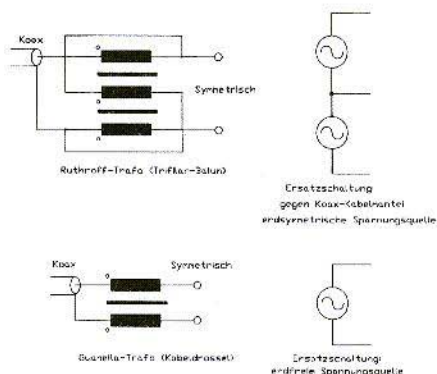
Koax

Symetrisch

Ruthroff-Trafo (Trifilar-Balun)

Ersatzschaltung gegen Koax-Kabelmantel erdsymetrische Spannungsquelle

Koax

Symetrisch

Guanella-Trafo (Kabeldrossel)

Ersatzschaltung: erdfreie Spannungsquelle